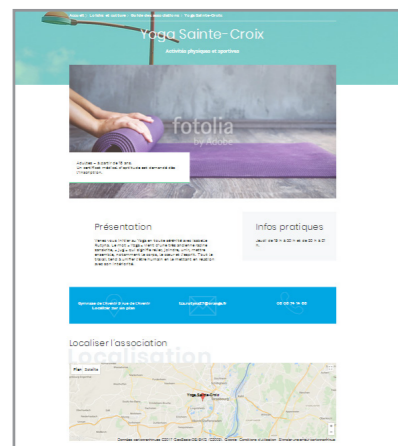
Accueil › Loisirs et culture › Sports et associations › Yoga Sainte-Croix

Yoga Sainte-Croix

Activités physiques et sportives

fotolia
by Adobe

Adultes – à partir de 18 ans
Un certificat médical d'aptitude est demandé dès l'inscription.

Présentation

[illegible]

Infos pratiques

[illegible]

Gymnase de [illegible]
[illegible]

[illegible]@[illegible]

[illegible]

Localiser l'association

Localisation

Plan Satellite

Yoga Sainte-Croix

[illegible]